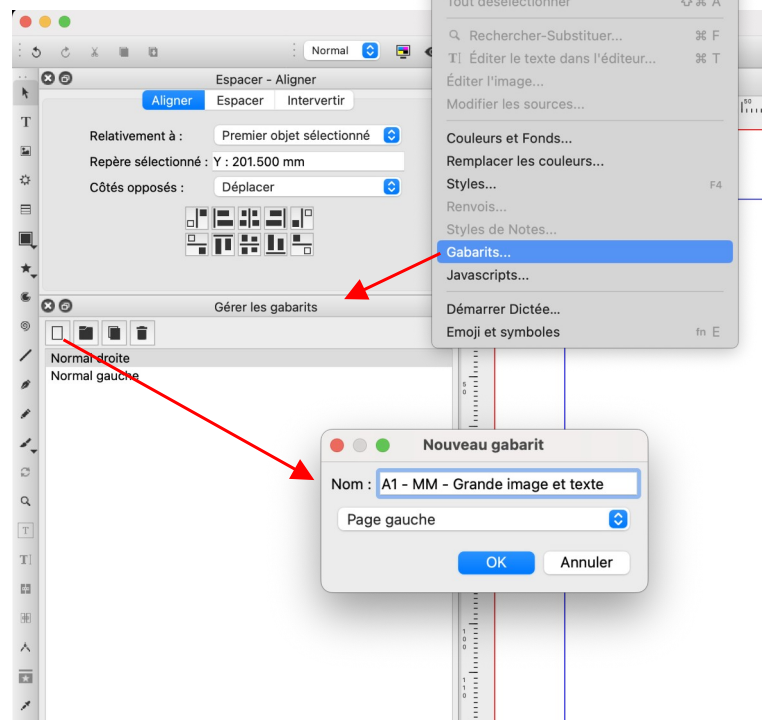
Tout désélectionner
Normal
Espacer - Aligner
Aligner Espacer Intervertir
Relativement à : Premier objet sélectionné
Repère sélectionné : Y : 201.500 mm
Côtés opposés : Déplacer
Gérer les gabarits
Normal droite
Normal gauche
Rechercher-Substituer... ⌘ F
Éditer le texte dans l'éditeur... ⌘ T
Éditer l'image...
Modifier les sources...
Couleurs et Fonds...
Remplacer les couleurs...
Styles... F4
Renvois...
Styles de Notes...
Gabarits...
Javascripts...
Démarrer Dictée...
Emoji et symboles fn E
Nouveau gabarit
Nom : A1 - MM - Grande image et texte
Page gauche
OK Annuler